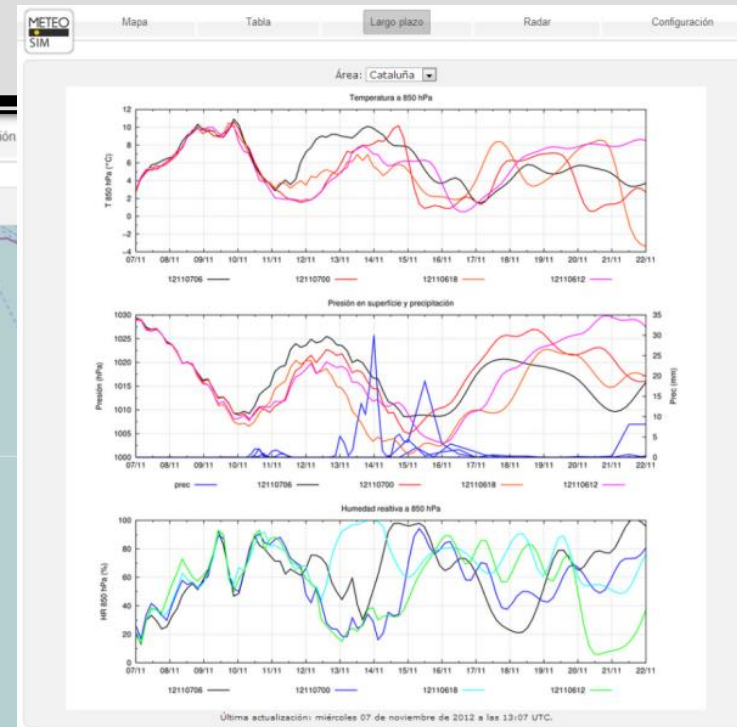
METEO SIM

Mapa | Tabla | Largo plazo | Radar | Configuración

ión

Área: Cataluña

Temperatura a 850 hPa

T 850 hPa (°C)

12 10 8 6 4 2 0 -2 -4

07/11 08/11 09/11 10/11 11/11 12/11 13/11 14/11 15/11 16/11 17/11 18/11 19/11 20/11 21/11 22/11

12110706 12110700 12110618 12110612

Presión en superficie y precipitación

Presión (hPa)

1030 1025 1020 1015 1010 1005 1000

Prec (mm)

35 30 25 20 15 10 5 0

07/11 08/11 09/11 10/11 11/11 12/11 13/11 14/11 15/11 16/11 17/11 18/11 19/11 20/11 21/11 22/11

prec 12110706 12110700 12110618 12110612

Humedad relativa a 850 hPa

HR 850 hPa (%)

100 80 60 40 20 0

07/11 08/11 09/11 10/11 11/11 12/11 13/11 14/11 15/11 16/11 17/11 18/11 19/11 20/11 21/11 22/11

12110706 12110700 12110618 12110612

Última actualización: miércoles 07 de noviembre de 2012 a las 13:07 UTC.